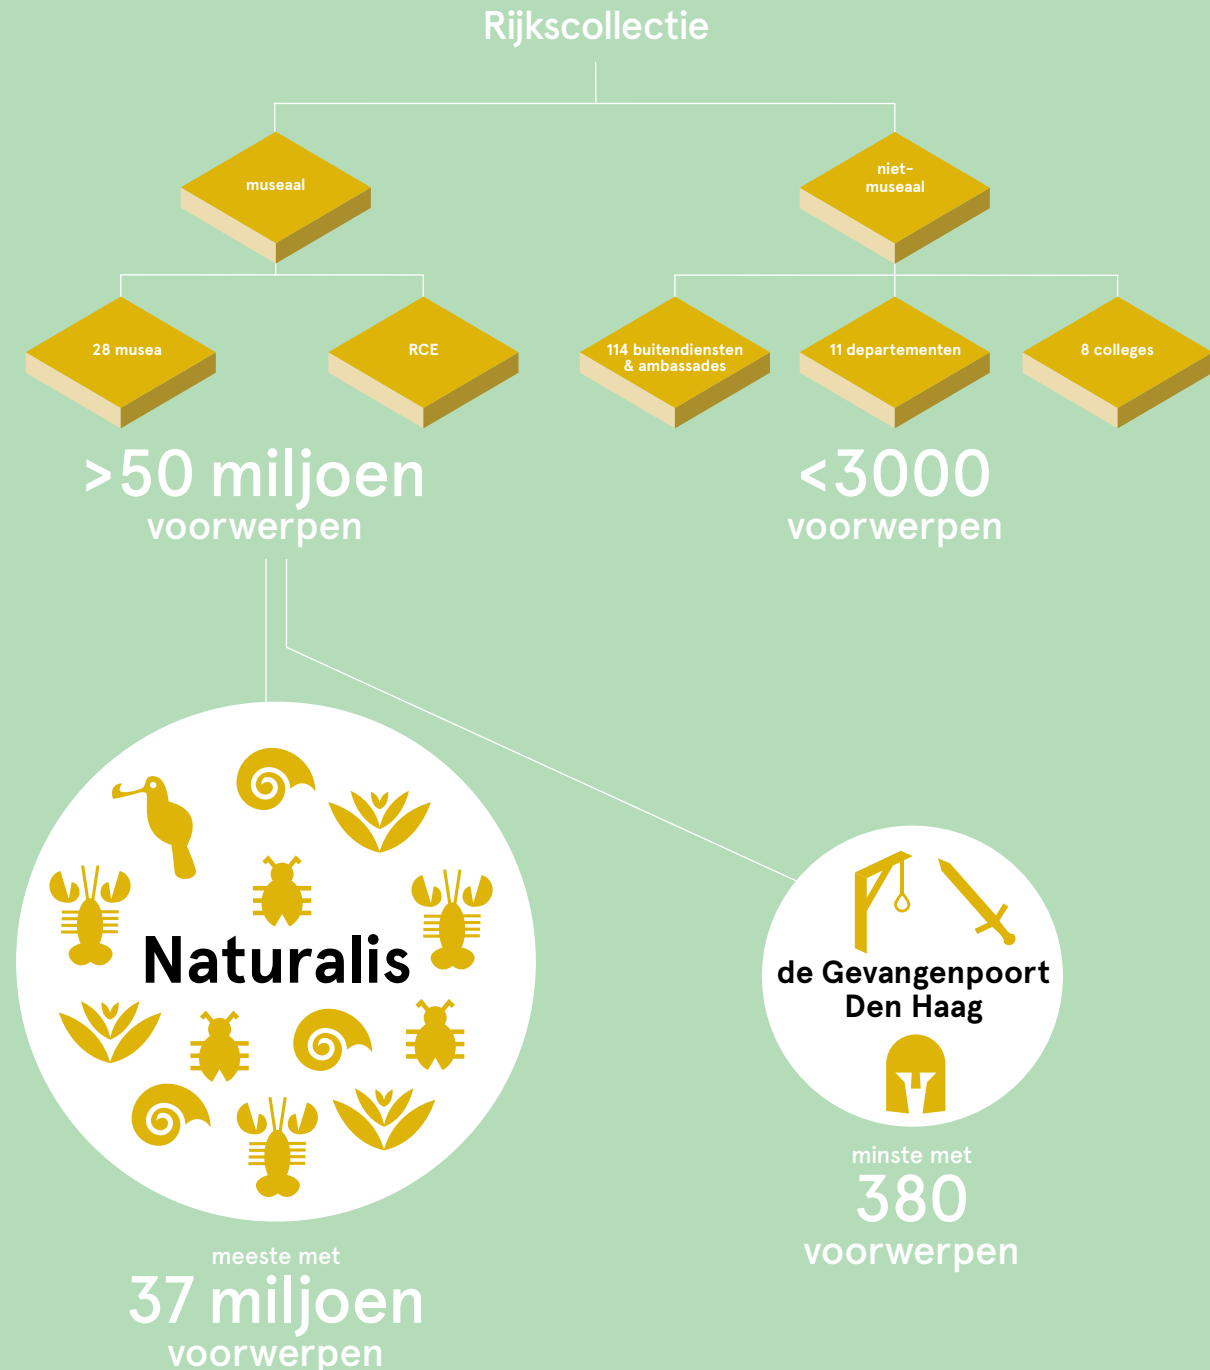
Rijkscollectie

museaal

niet-museaal

28 musea

RCE

114 buitendiensten & ambassades

11 departementen

8 colleges

>50 miljoen voorwerpen

<3000 voorwerpen

Naturalis

de Gevangenpoort Den Haag

minste met 380 voorwerpen

meeste met 37 miljoen voorwerpen